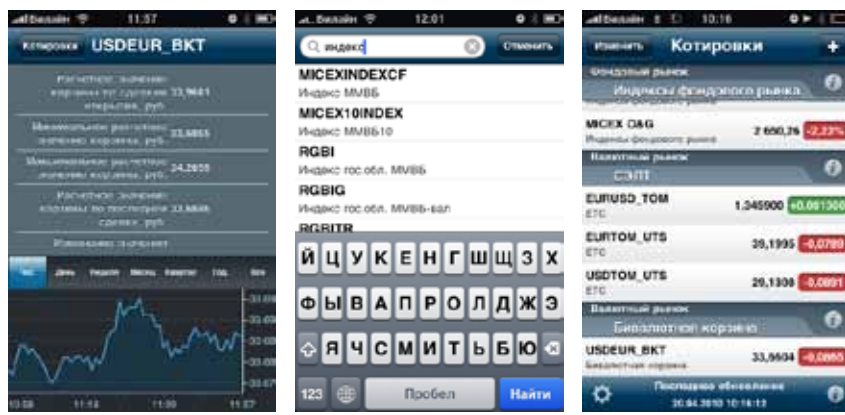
Билайн 11:57

Котировки USDEUR_BKT

Расчетное значение корзины по сделкам открытия, руб. 33,9641

Минимальное расчетное значение корзины, руб. 33,6855

Максимальное расчетное значение корзины, руб. 34,2655

Расчетное значение корзины по последним сделкам, руб. 33,8605

Изменение значения

Час День Неделя Месяц Квартал Год Все

-33,95
-33,90
-33,85
-33,80
-33,75
-33,70
-33,67

10:58 11:12 11:30 11:57

Билайн 12:01

индекс Отменить

MICEXINDEXCF
Индекс ММВБ

MICEX10INDEX
Индекс ММВБ10

RGBI
Индекс гос.обл. ММВБ

RGBIG
Индекс гос.обл. ММВБ-вал

RGBITR

Й Ц У К Е Н Г Ш Щ З Х
Ф Ы В А П Р О Л Д Ж Э
Я Ч С М И Т Ь Б Ю
123 Пробел Найти

Билайн 10:16

Изменить Котировки +

Фондовый рынок
Индексы фондового рынка

MICEX O&G
Индексы фондового рынка 2 650,26 -2,23%

Валютный рынок
СЭЛТ

EURUSD_TOM
ETC 1,345900 +0,001300

EURTOM_UTS
ETC 39,1995 -0,0799

USDTOM_UTS
ETC 29,1308 -0,0891

Валютный рынок
Бивалютная корзина

USDEUR_BKT
Бивалютная корзина 33,9604 -0,0865

Последнее обновление
20.04.2010 10:16:12